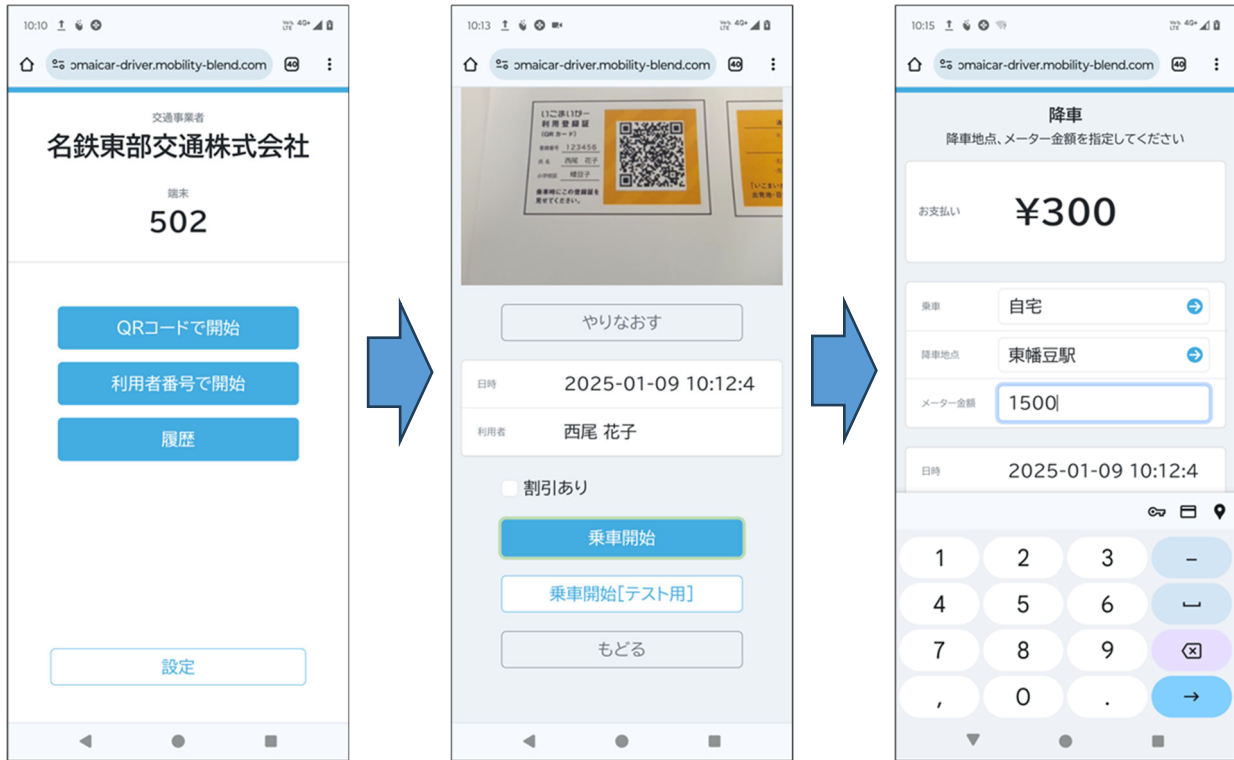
10:10

omaicar-driver.mobility-blend.com

40

交通事業者

名鉄東部交通株式会社

端末

502

QRコードで開始

利用者番号で開始

履歴

設定

10:13

omaicar-driver.mobility-blend.com

40

いこまいびー
利用登録証
(QRカード)

登録番号 123456

氏名 西尾 花子

小学校区 幡豆小

乗車時にこの登録証を見せてください。

やりなおす

日時 2025-01-09 10:12:4

利用者 西尾 花子

割引あり

乗車開始

乗車開始[テスト用]

もどる

10:15

omaicar-driver.mobility-blend.com

40

降車

降車地点、メーター金額を指定してください

お支払い ¥300

乗車 自宅

降車地点 東幡豆駅

メーター金額 1500

日時 2025-01-09 10:12:4

1 2 3 –

4 5 6 ␣

7 8 9

, 0 . →